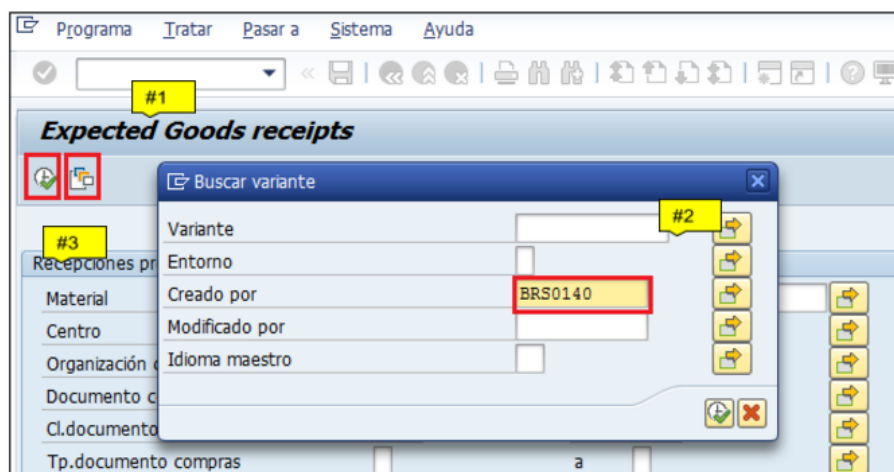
Programa Tratar Pasar a Sistema Ayuda

#1

Expected Goods receipts

#3

Recepciones pr

Material

Centro

Organización c

Documento c

Cl.documento

Tp.documento compras

a

Buscar variante

#2

Variante

Entorno

Creado por BRS0140

Modificado por

Idioma maestro